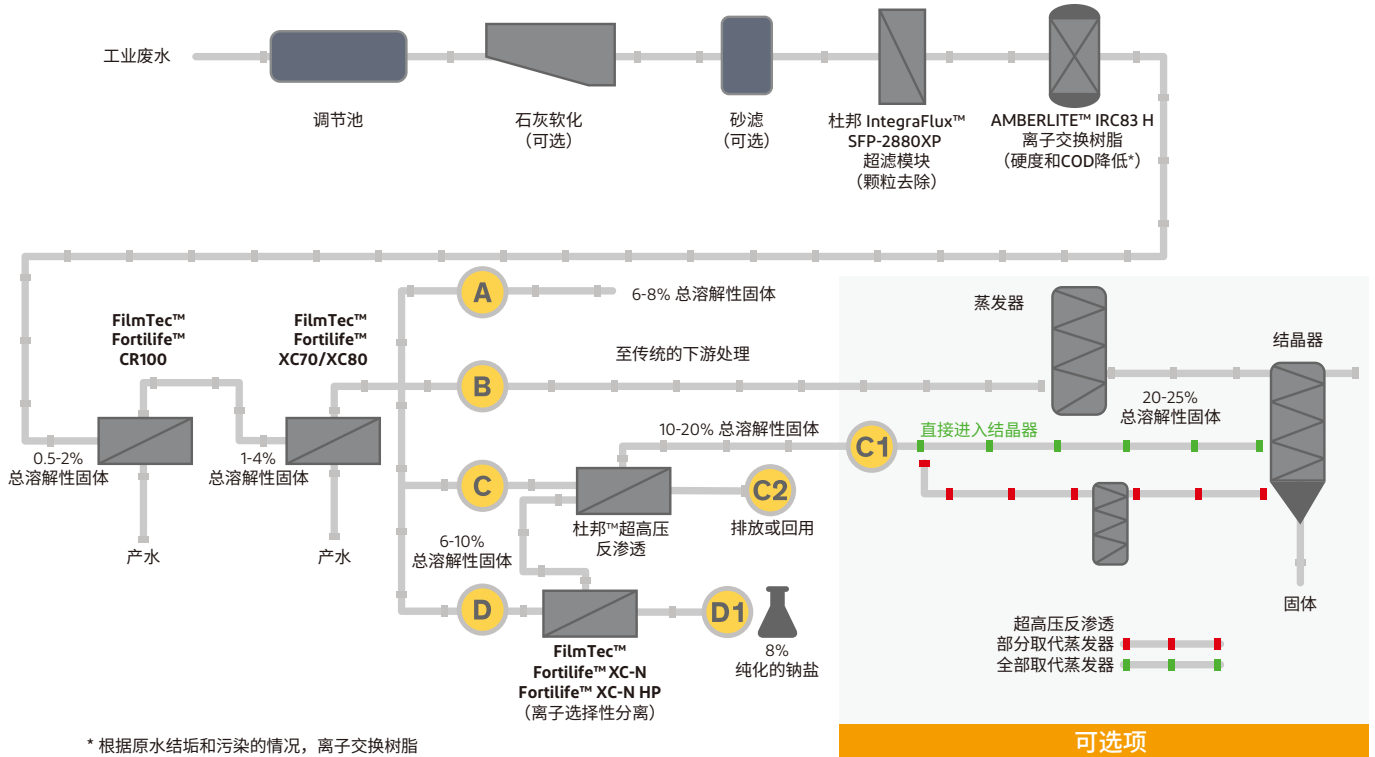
工业废水

调节池

石灰软化
（可选）

砂滤
（可选）

杜邦 IntegraFlux™
SFP-2880XP
超滤模块
（颗粒去除）

AMBERLITE™ IRC83 H
离子交换树脂
（硬度和COD降低*）

FilmTec™
Fortilife™
CR100

FilmTec™
Fortilife™
XC70/XC80

0.5-2%
总溶解性固体

1-4%
总溶解性固体

产水

产水

A

6-8% 总溶解性固体

B

至传统的下游处理

蒸发器

结晶器

20-25%
总溶解性固体

10-20% 总溶解性固体

C1

直接进入结晶器

C

杜邦™超高压
反渗透

C2

排放或回用

6-10%
总溶解性固体

D

FilmTec™
Fortilife™ XC-N
Fortilife™ XC-N HP
（离子选择性分离）

D1

8%
纯化的钠盐

固体

超高压反渗透
部分取代蒸发器
全部取代蒸发器

* 根据原水结垢和污染的情况，离子交换树脂

可选项